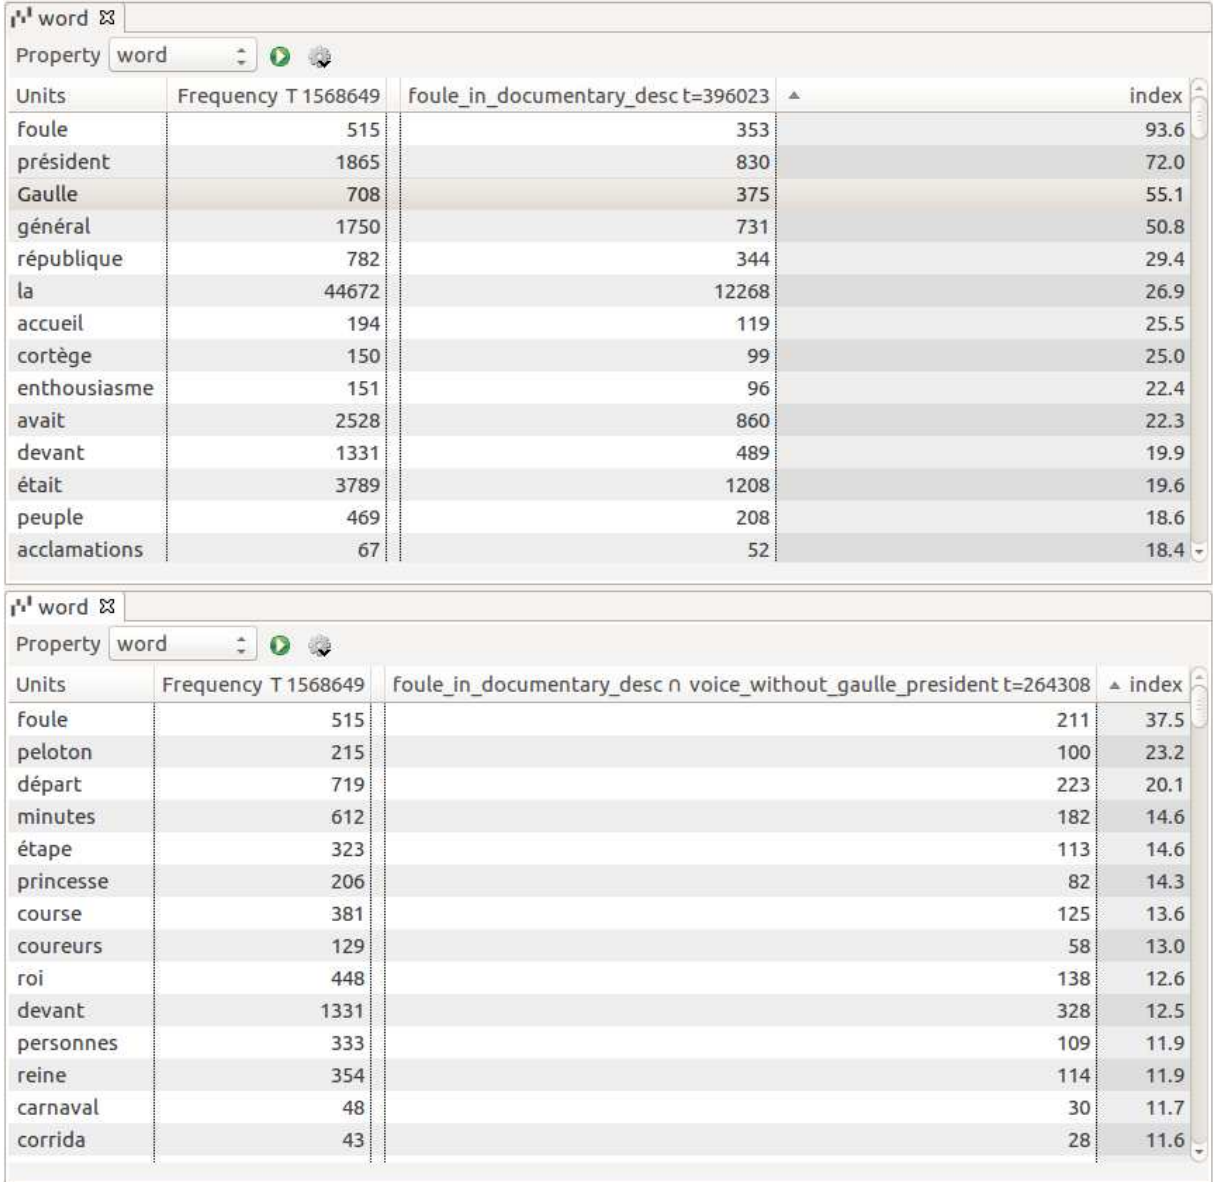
word

Property word

| Units | Frequency T 1568649 | foule_in_documentary_desc t=396023 | index |
|---|---|---|---|
| foule | 515 | 353 | 93.6 |
| président | 1865 | 830 | 72.0 |
| Gaulle | 708 | 375 | 55.1 |
| général | 1750 | 731 | 50.8 |
| république | 782 | 344 | 29.4 |
| la | 44672 | 12268 | 26.9 |
| accueil | 194 | 119 | 25.5 |
| cortège | 150 | 99 | 25.0 |
| enthousiasme | 151 | 96 | 22.4 |
| avait | 2528 | 860 | 22.3 |
| devant | 1331 | 489 | 19.9 |
| était | 3789 | 1208 | 19.6 |
| peuple | 469 | 208 | 18.6 |
| acclamations | 67 | 52 | 18.4 |

word

Property word

| Units | Frequency T 1568649 | foule_in_documentary_desc ∩ voice_without_gaulle_president t=264308 | index |
|---|---|---|---|
| foule | 515 | 211 | 37.5 |
| peloton | 215 | 100 | 23.2 |
| départ | 719 | 223 | 20.1 |
| minutes | 612 | 182 | 14.6 |
| étape | 323 | 113 | 14.6 |
| princesse | 206 | 82 | 14.3 |
| course | 381 | 125 | 13.6 |
| coureurs | 129 | 58 | 13.0 |
| roi | 448 | 138 | 12.6 |
| devant | 1331 | 328 | 12.5 |
| personnes | 333 | 109 | 11.9 |
| reine | 354 | 114 | 11.9 |
| carnaval | 48 | 30 | 11.7 |
| corrida | 43 | 28 | 11.6 |